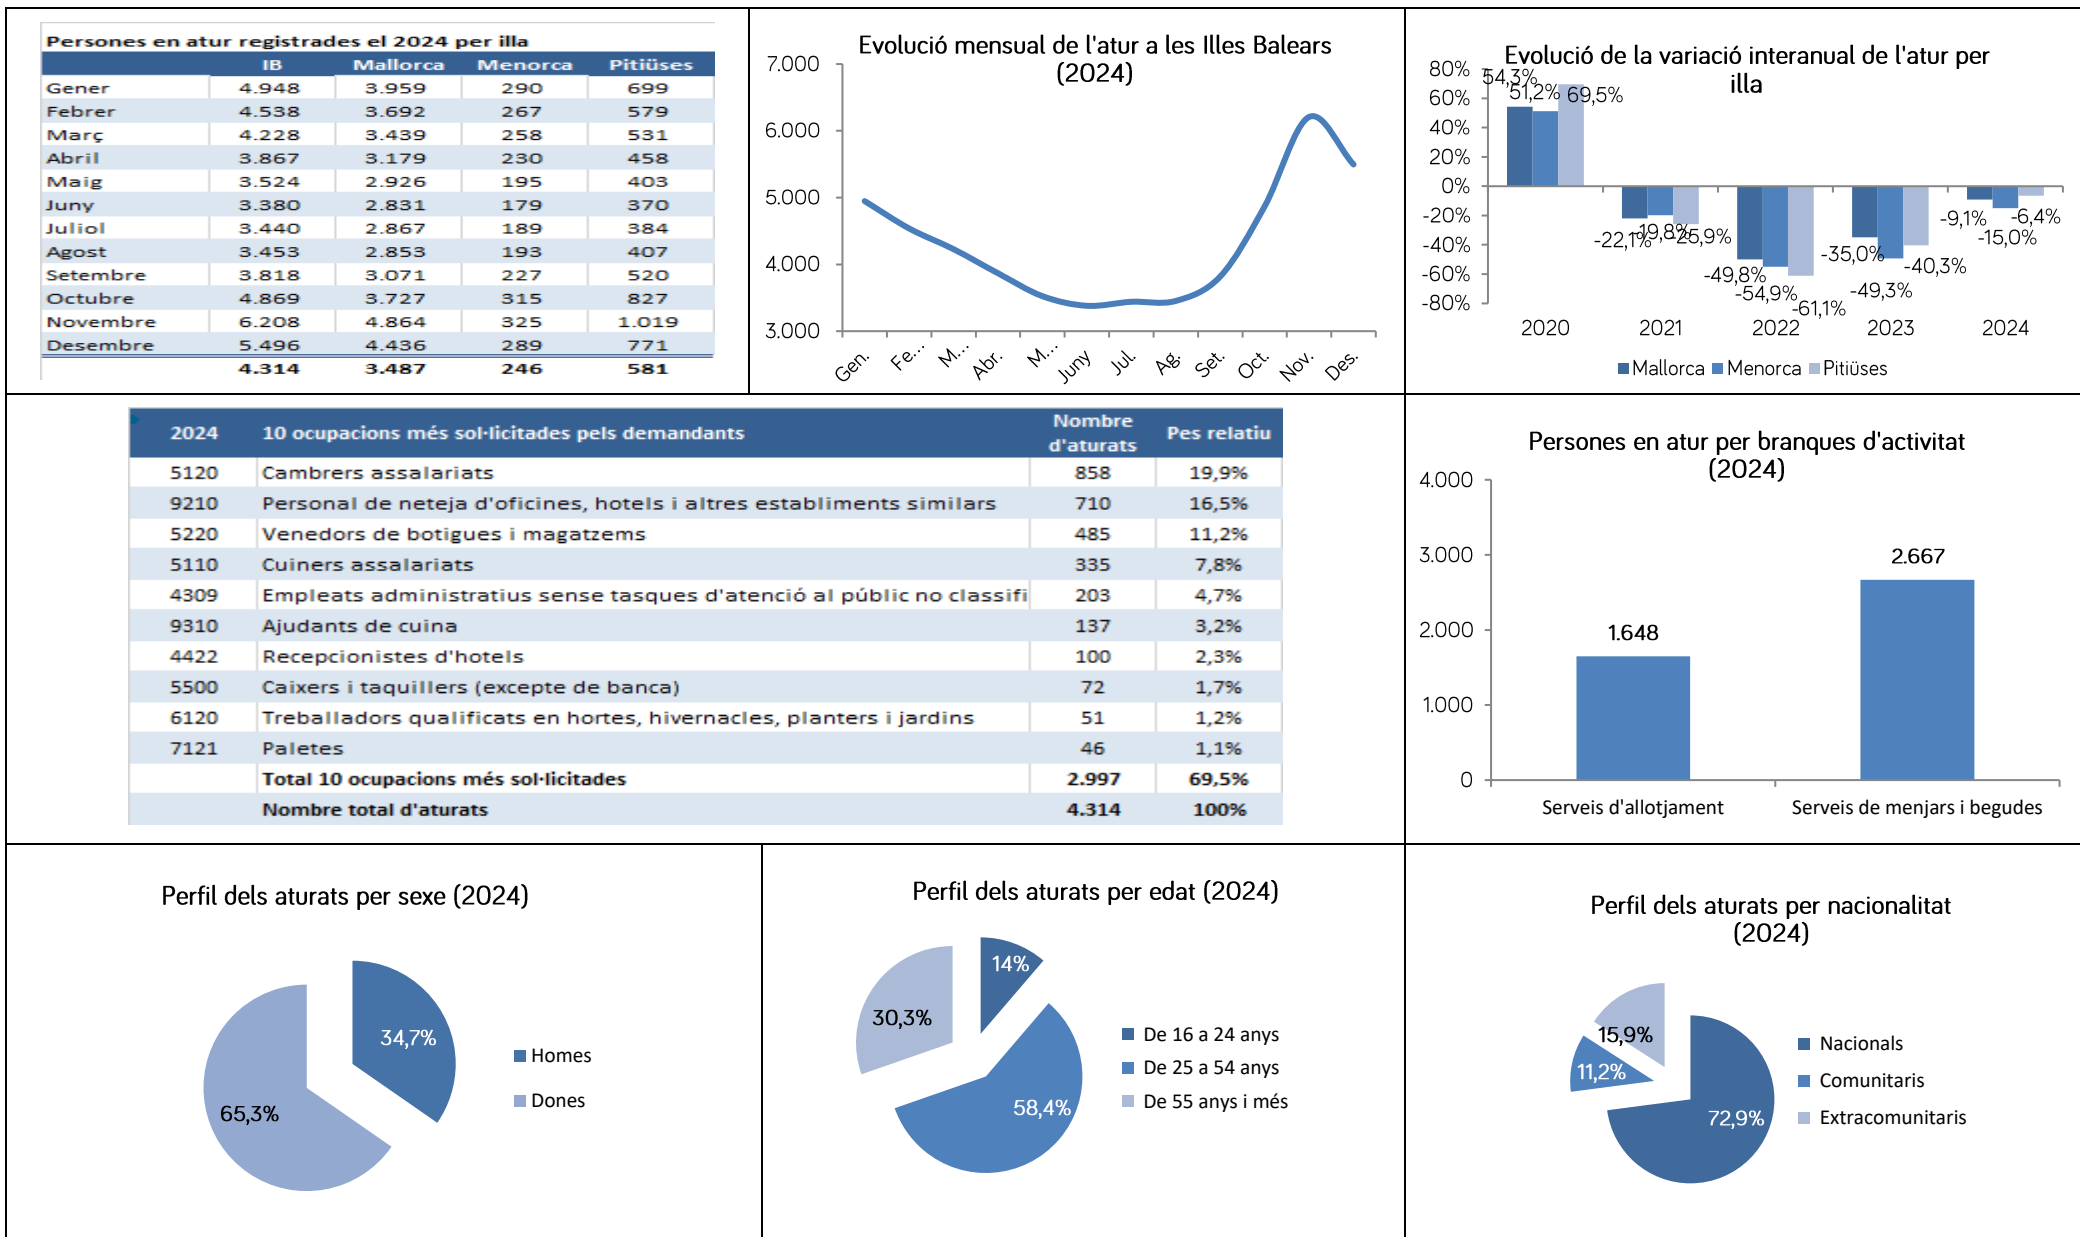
Persones en atur registrades el 2024 per illa

| | IB | Mallorca | Menorca | Pitiüses |
|---|---|---|---|---|
| Gener | 4.948 | 3.959 | 290 | 699 |
| Febrer | 4.538 | 3.692 | 267 | 579 |
| Març | 4.228 | 3.439 | 258 | 531 |
| Abril | 3.867 | 3.179 | 230 | 458 |
| Maig | 3.524 | 2.926 | 195 | 403 |
| Juny | 3.380 | 2.831 | 179 | 370 |
| Juliol | 3.440 | 2.867 | 189 | 384 |
| Agost | 3.453 | 2.853 | 193 | 407 |
| Setembre | 3.818 | 3.071 | 227 | 520 |
| Octubre | 4.869 | 3.727 | 315 | 827 |
| Novembre | 6.208 | 4.864 | 325 | 1.019 |
| Desembre | 5.496 | 4.436 | 289 | 771 |
| | 4.314 | 3.487 | 246 | 581 |

Evolució mensual de l'atur a les Illes Balears (2024)

7.000
6.000
5.000
4.000
3.000
Gen. Fe... M... Abr. M... Juny Jul. Ag. Set. Oct. Nov. Des.

Evolució de la variació interanual de l'atur per illa

80% 60% 40% 20% 0% -20% -40% -60% -80%
54,3% 51,2% 69,5%
-22,1% -19,8% -25,9%
-49,8% -54,9% -61,1%
-35,0% -49,3% -40,3%
-9,1% -15,0% -6,4%
2020 2021 2022 2023 2024
Mallorca Menorca Pitiüses

| 2024 | 10 ocupacions més sol·licitades pels demandants | Nombre d'aturats | Pes relatiu |
|---|---|---|---|
| 5120 | Cambrers assalariats | 858 | 19,9% |
| 9210 | Personal de neteja d'oficines, hotels i altres establiments similars | 710 | 16,5% |
| 5220 | Venedors de botigues i magatzems | 485 | 11,2% |
| 5110 | Cuiners assalariats | 335 | 7,8% |
| 4309 | Empleats administratius sense tasques d'atenció al públic no classifi | 203 | 4,7% |
| 9310 | Ajudants de cuina | 137 | 3,2% |
| 4422 | Recepcionistes d'hotels | 100 | 2,3% |
| 5500 | Caixers i taquillers (excepte de banca) | 72 | 1,7% |
| 6120 | Treballadors qualificats en hortes, hivernacles, planters i jardins | 51 | 1,2% |
| 7121 | Paletes | 46 | 1,1% |
| | Total 10 ocupacions més sol·licitades | 2.997 | 69,5% |
| | Nombre total d'aturats | 4.314 | 100% |

Persones en atur per branques d'activitat (2024)

4.000
3.000
2.000
1.000
0
1.648
2.667
Serveis d'allotjament Serveis de menjars i begudes

Perfil dels aturats per sexe (2024)

34,7%
65,3%
Homes
Dones

Perfil dels aturats per edat (2024)

14%
30,3%
58,4%
De 16 a 24 anys
De 25 a 54 anys
De 55 anys i més

Perfil dels aturats per nacionalitat (2024)

15,9%
11,2%
72,9%
Nacionals
Comunitaris
Extracomunitaris